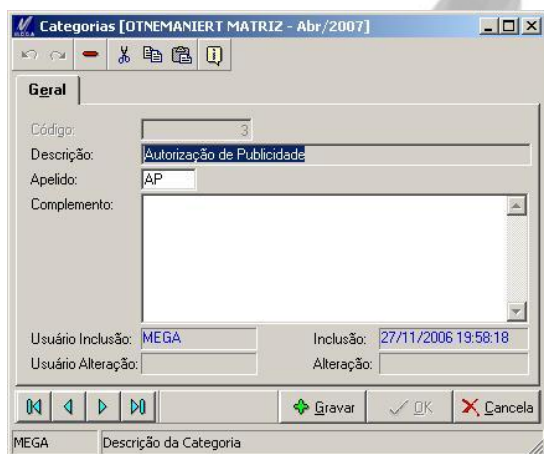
Categorias [OTNEMANIERT MATRIZ - Abr/2007]

MEGA

Geral

Código: 3

Descrição: Autorização de Publicidade

Apelido: AP

Complemento:

Usuário Inclusão: MEGA

Inclusão: 27/11/2006 19:58:18

Usuário Alteração:

Alteração:

Gravar

OK

Cancela

MEGA

Descrição da Categoria